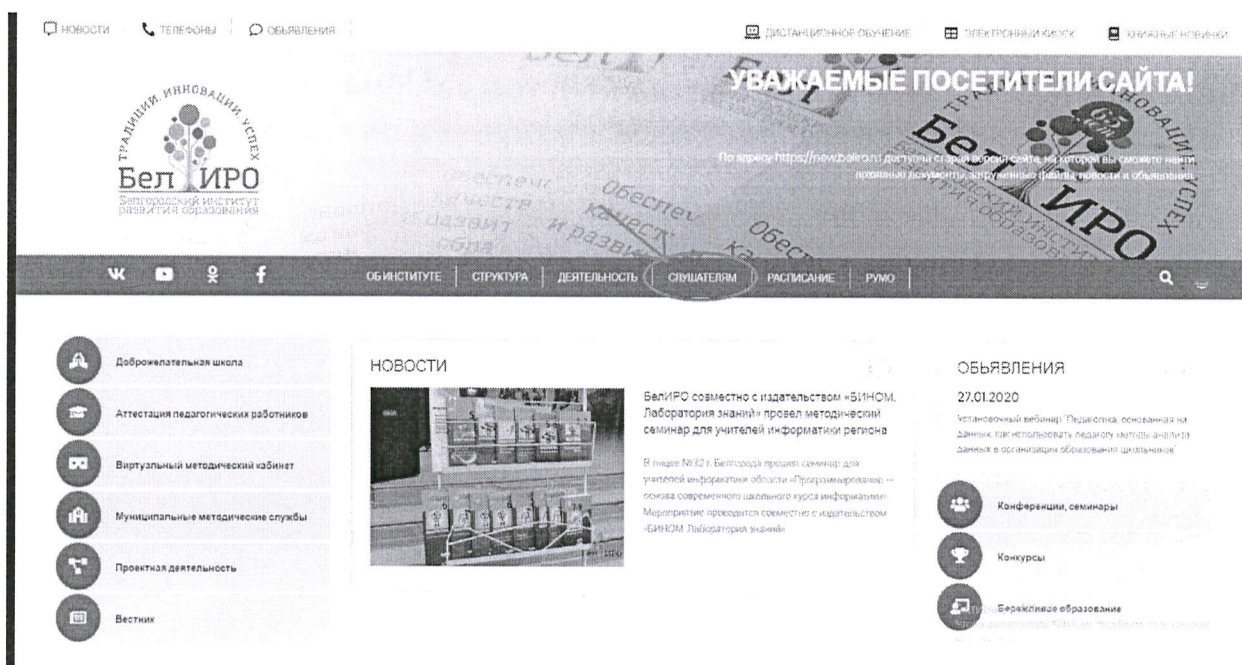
НОВОСТИ ТЕЛЕФОНЫ ОБЬЯВЛЕНИЯ

ДИСТАНЦИОННОЕ ОБУЧЕНИЕ ЭЛЕКТРОННЫЙ КИОСК КНИЖНЫЕ НОВИНКИ

ТРАДИЦИИ. ИННОВАЦИИ. УСПЕХ
БелИРО
Белгородский институт развития образования

УВАЖАЕМЫЕ ПОСЕТИТЕЛИ САЙТА!

По адресу https://new.beliro.ru доступна старая версия сайта, на которой вы сможете найти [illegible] документы, загруженные файлы, новости и объявления.

ОБ ИНСТИТУТЕ | СТРУКТУРА | ДЕЯТЕЛЬНОСТЬ | СЛУШАТЕЛЯМ | РАСПИСАНИЕ | РУМО

Доброжелательная школа

Аттестация педагогических работников

Виртуальный методический кабинет

Муниципальные методические службы

Проектная деятельность

Вестник

НОВОСТИ

БелИРО совместно с издательством «БИНОМ. Лаборатория знаний» провел методический семинар для учителей информатики региона

В лицее №32 г. Белгорода прошел семинар для учителей информатики области «Программирование – основа современного школьного курса информатики». Мероприятие проводится совместно с издательством «БИНОМ. Лаборатория знаний»

ОБЬЯВЛЕНИЯ

27.01.2020

Установочный вебинар "Педагогика, основанная на данных: как использовать педагогу методы анализа данных в организации образования школьников"

Конференции, семинары

Конкурсы

Бережливое образование

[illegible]